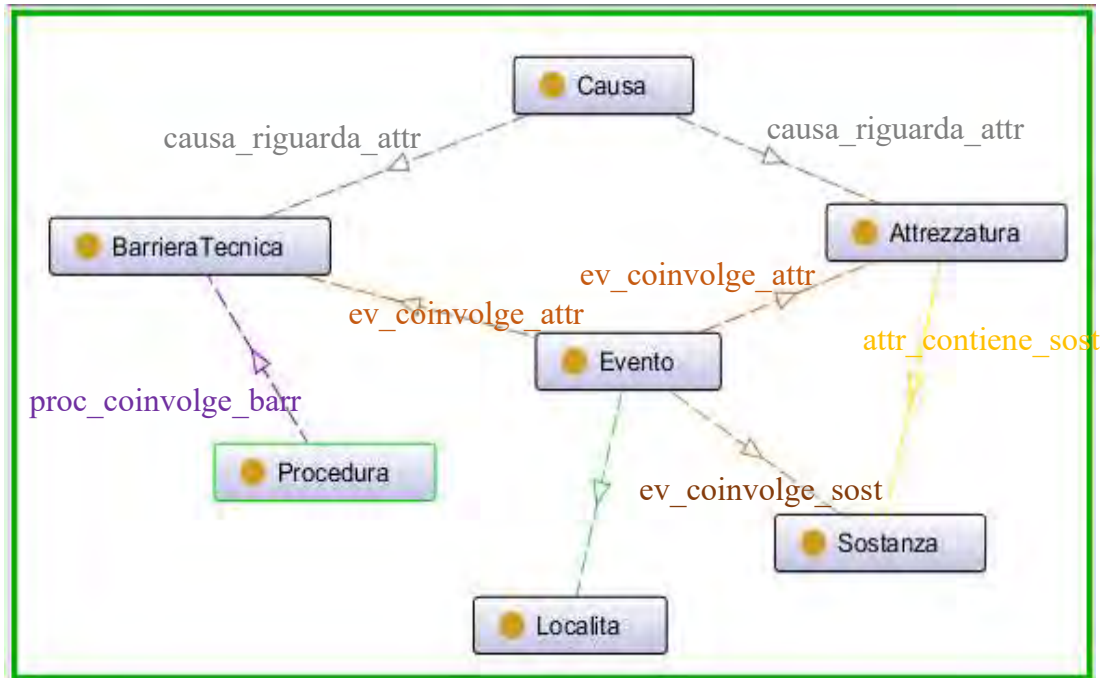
Causa

causa_riguarda_attr

causa_riguarda_attr

BarrieraTecnica

Attrezzatura

ev_coinvolge_attr

ev_coinvolge_attr

attr_contiene_sost

Evento

proc_coinvolge_barr

Procedura

ev_coinvolge_sost

Sostanza

Localita